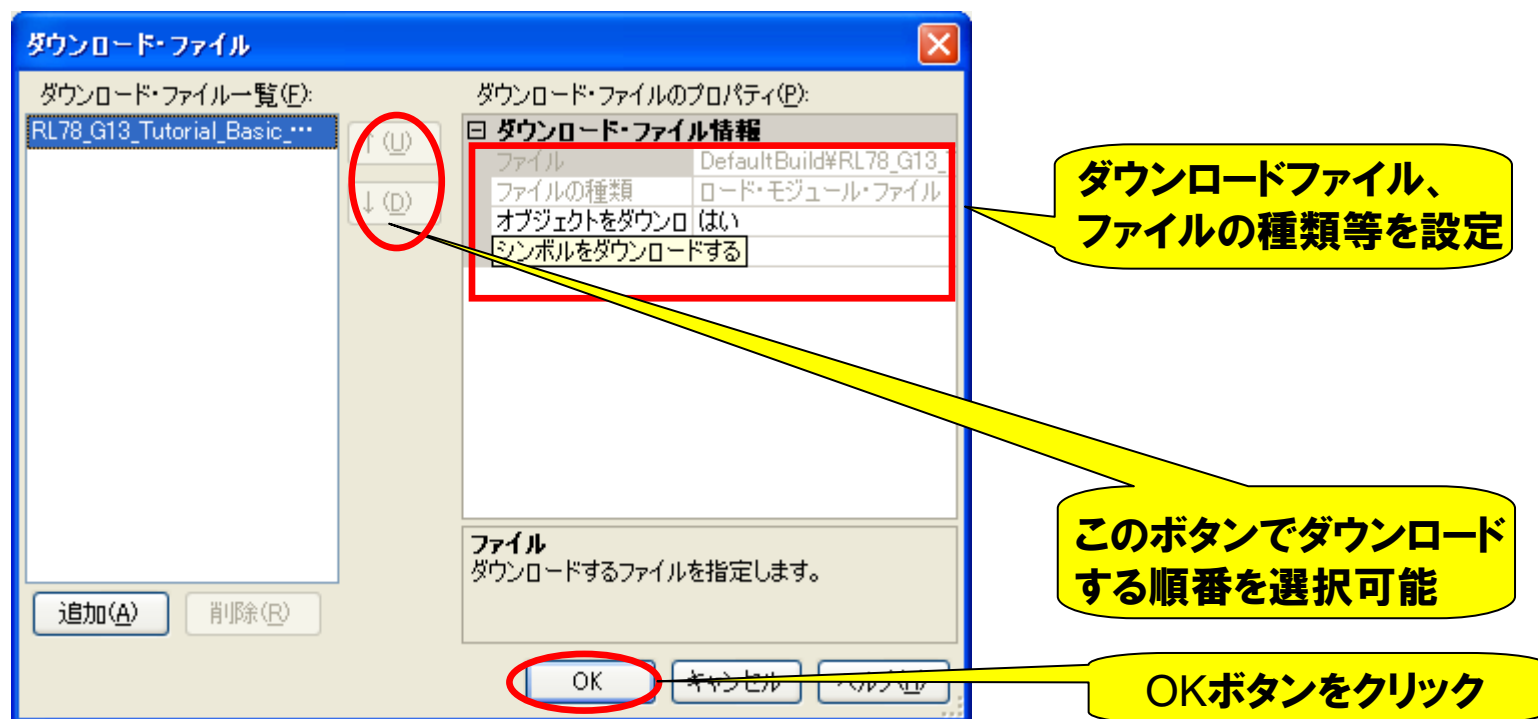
ダウンロード・ファイル

ダウンロード・ファイル一覧(F):

RL78_G13_Tutorial_Basic_…

↑(U)

↓(D)

ダウンロード・ファイルのプロパティ(P):

⊟ ダウンロード・ファイル情報

| ファイル | DefaultBuild¥RL78_G13_ |
|---|---|
| ファイルの種類 | ロード・モジュール・ファイル |
| オブジェクトをダウンロ | はい |
| シンボルをダウンロードする | |

ファイル
ダウンロードするファイルを指定します。

追加(A)

削除(R)

OK

キャンセル

ヘルプ(H)

ダウンロードファイル、ファイルの種類等を設定

このボタンでダウンロードする順番を選択可能

OKボタンをクリック